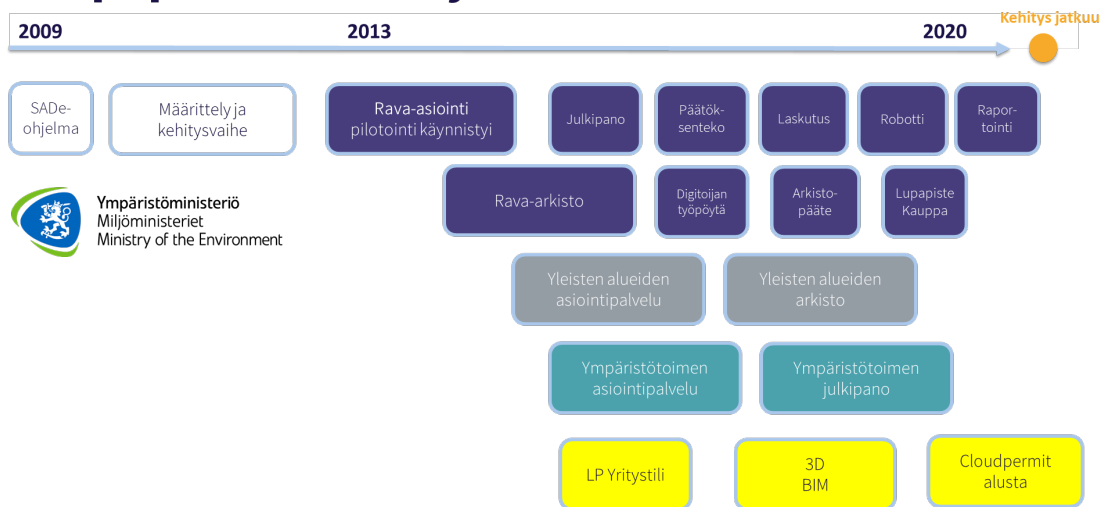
2009

2013

2020

Kehitys jatkuu

SADe-ohjelma

Määrittely ja kehitysvaihe

Rava-asiointi pilotointi käynnistyi

Julkipano

Päätöksenteko

Laskutus

Robotti

Raportointi

Ympäristöministeriö
Miljöministeriet
Ministry of the Environment

Rava-arkisto

Digitoijan työpöytä

Arkistopääte

Lupapiste Kauppa

Yleisten alueiden asiointipalvelu

Yleisten alueiden arkisto

Ympäristötoimen asiointipalvelu

Ympäristötoimen julkipano

LP Yritystili

3D BIM

Cloudpermit alusta